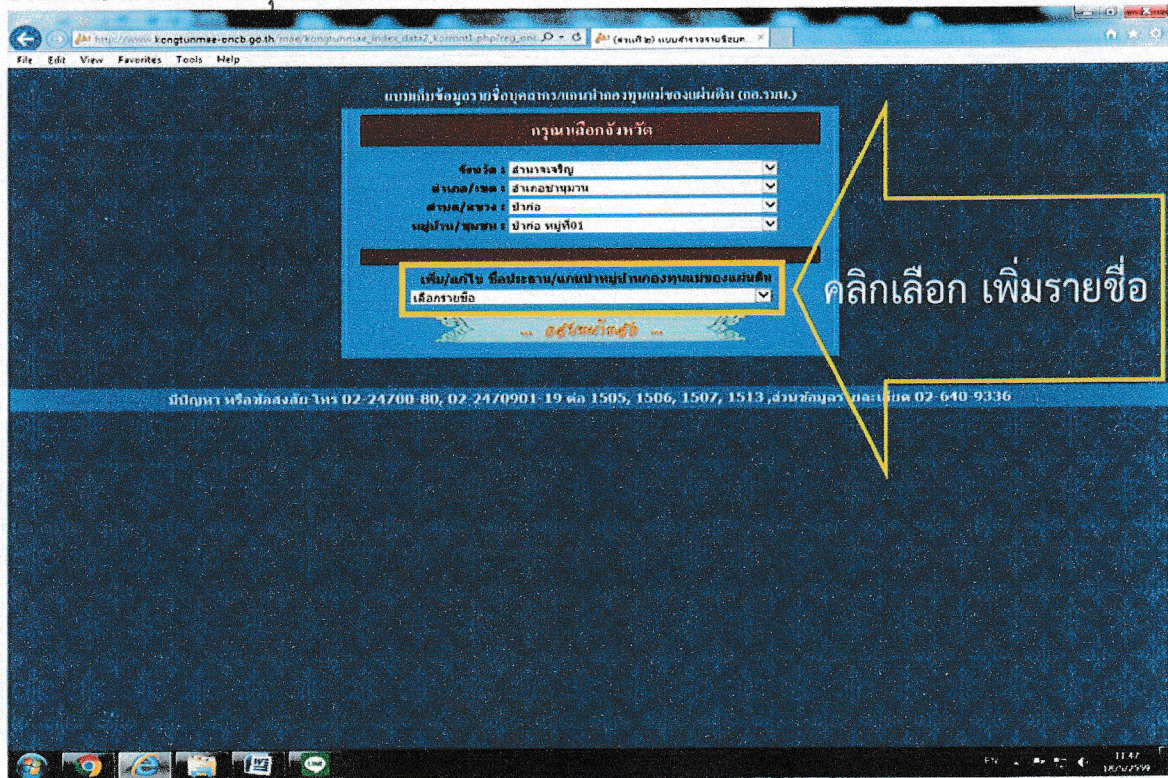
http://www.kongtunmae-oncb.go.th/mae/kongtunmae_index_data2_kormont1.php/reg_on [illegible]

(ส่วนที่ ๒) แบบสำรวจรายชื่อบค... ×

File Edit View Favorites Tools Help

แบบเก็บข้อมูลรายชื่อบุคลากร/แกนนำกองทุนแม่ของแผ่นดิน (กอ.รมน.)

กรุณาเลือกจังหวัด

จังหวัด : อำนาจเจริญ

อำเภอ/เขต : อำเภอชานุมาน

ตำบล/แขวง : ป่าก่อ

หมู่บ้าน/ชุมชน : ป่าก่อ หมู่ที่01

เพิ่ม/แก้ไข ชื่อประธาน/แกนนำหมู่บ้านกองทุนแม่ของแผ่นดิน

เลือกรายชื่อ

... อยู่ในหน้านี้ ...

คลิกเลือก เพิ่มรายชื่อ

มีปัญหา หรือติดต่อสอบถาม โทร 02-24700-80, 02-2470901-19 ต่อ 1505, 1506, 1507, 1513 ,ส่วนข้อมูล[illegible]และ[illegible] 02-640-9336

EN 11:47 18/02/2559